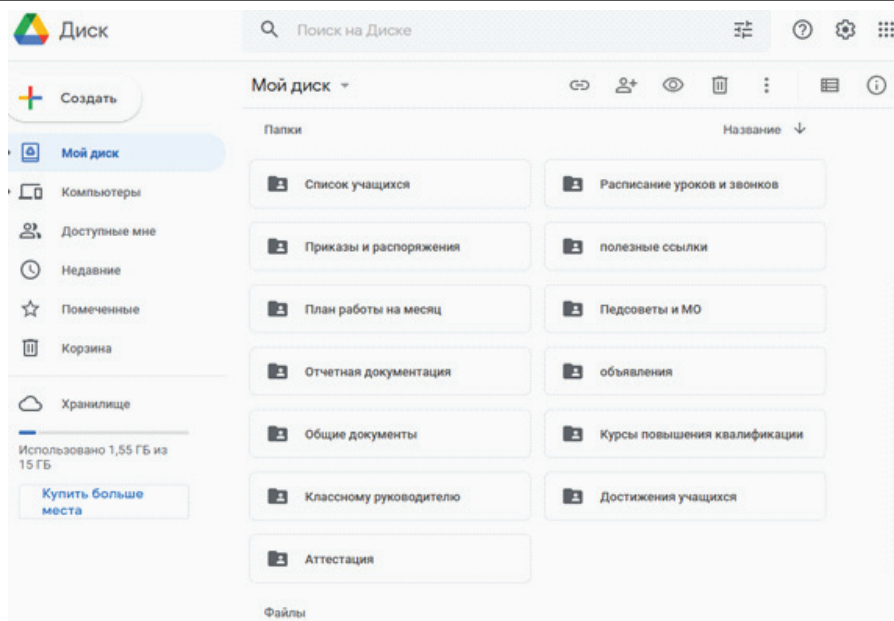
Диск

Поиск на Диске

Создать

Мой диск

Компьютеры

Доступные мне

Недавние

Помеченные

Корзина

Хранилище

Использовано 1,55 ГБ из 15 ГБ

Купить больше места

Мой диск

Папки

Название

Список учащихся

Расписание уроков и звонков

Приказы и распоряжения

полезные ссылки

План работы на месяц

Педсоветы и МО

Отчетная документация

объявления

Общие документы

Курсы повышения квалификации

Классному руководителю

Достижения учащихся

Аттестация

Файлы